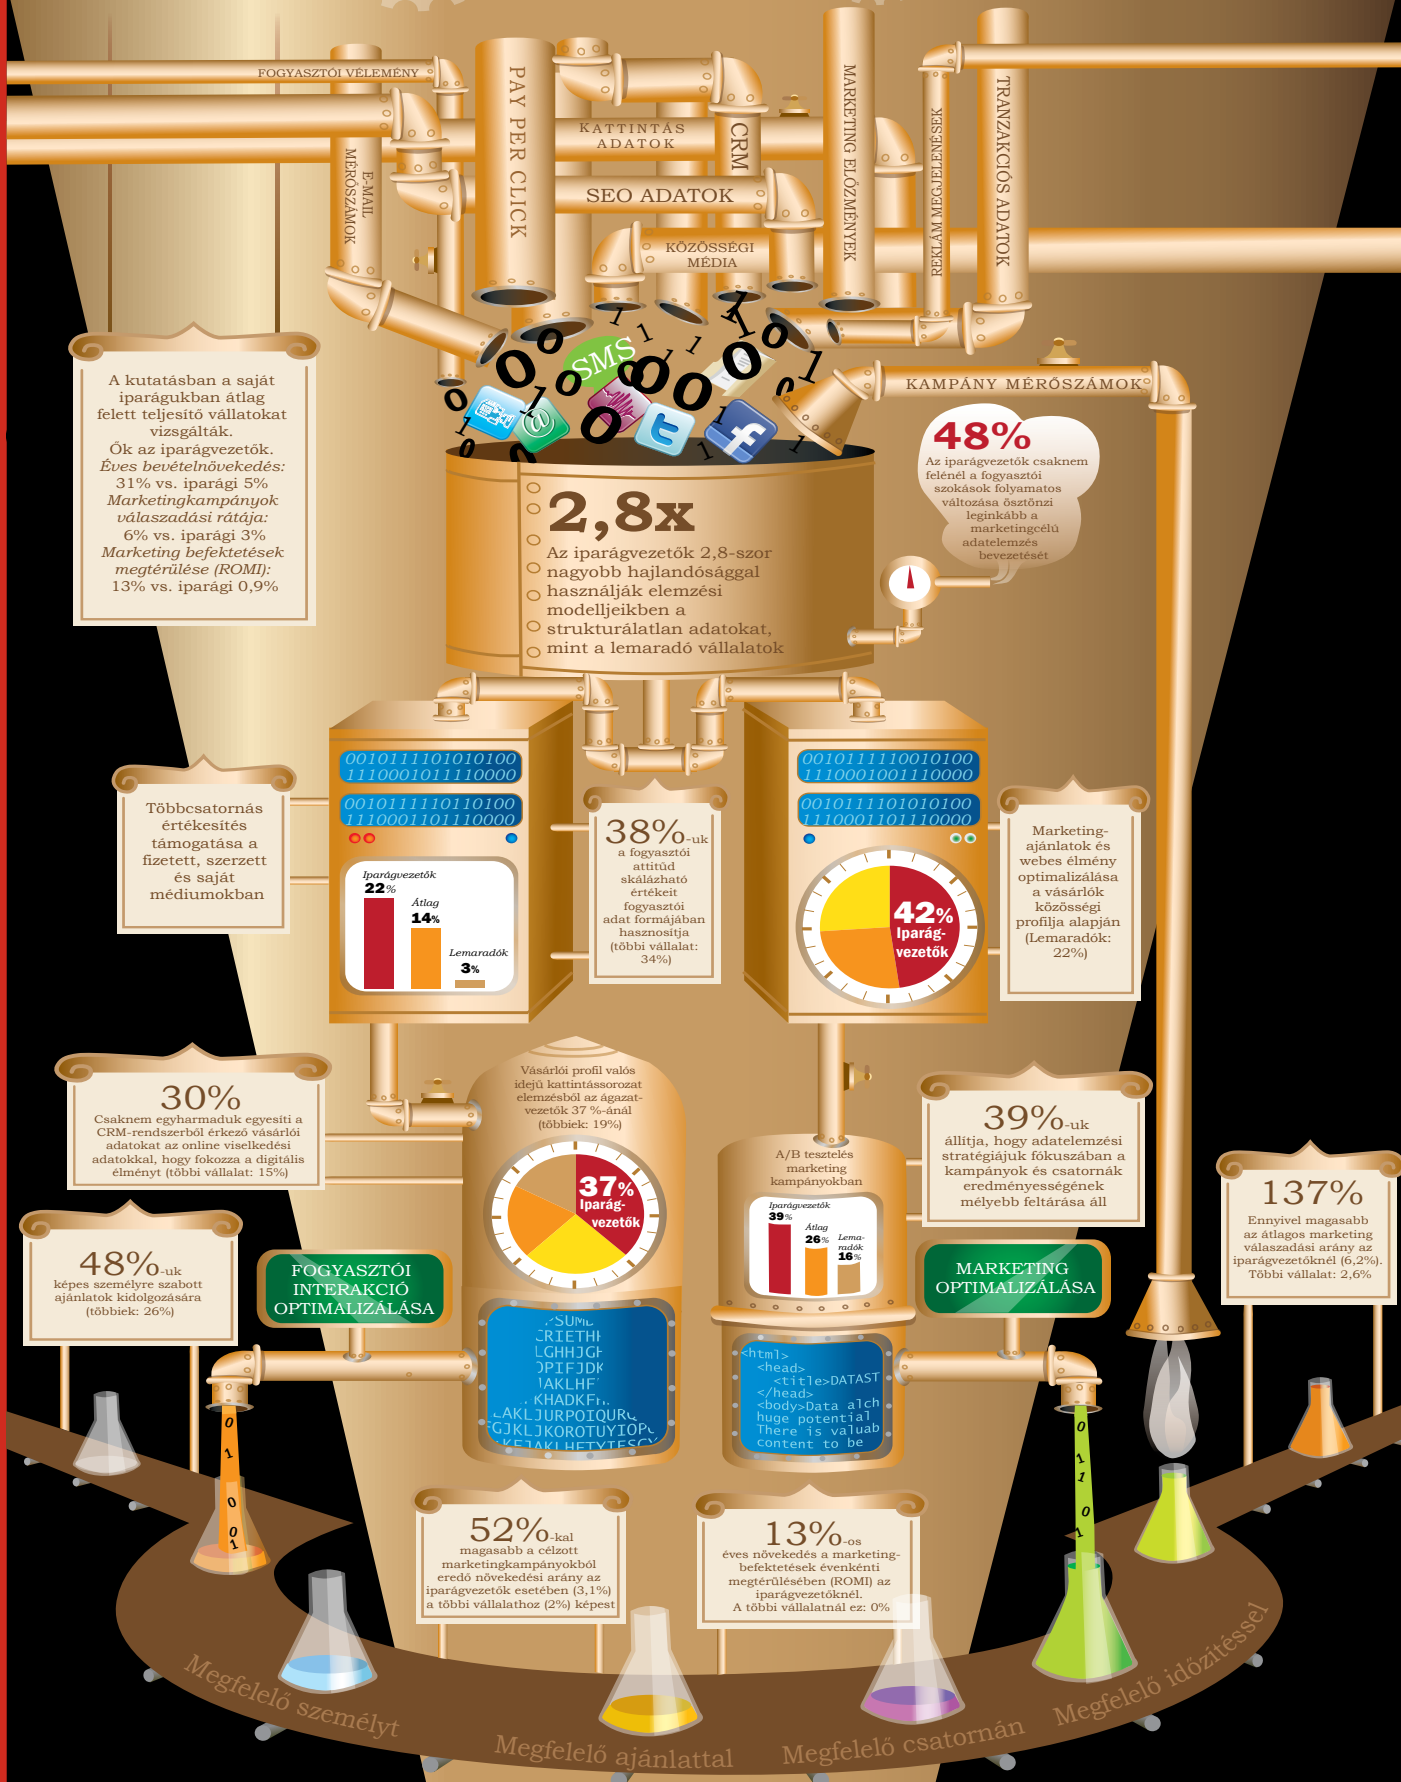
FOGYASZTÓI VÉLEMÉNY

E-MAIL MÉRŐSZÁMOK

PAY PER CLICK

KATTINTÁS ADATOK

CRM

SEO ADATOK

KÖZÖSSÉGI MÉDIA

MARKETING ELŐZMÉNYEK

REKLÁM MEGJELENÉSEK

TRANZAKCIÓS ADATOK

KAMPÁNY MÉRŐSZÁMOK

SMS

A kutatásban a saját iparágukban átlag felett teljesítő vállatokat vizsgálták. Ők az iparágvezetők. *Éves bevételnövekedés:* 31% vs. iparági 5% *Marketingkampányok válaszadási rátája:* 6% vs. iparági 3% *Marketing befektetések megtérülése (ROMI):* 13% vs. iparági 0,9%

2,8x
Az iparágvezetők 2,8-szor nagyobb hajlandósággal használják elemzési modelljeikben a strukturálatlan adatokat, mint a lemaradó vállalatok

48%
Az iparágvezetők csaknem felénél a fogyasztói szokások folyamatos változása ösztönzi leginkább a marketingcélú adatelemzés bevezetését

0010111101010100
1110001011110000
0010111110110100
1110001101110000

0010111110010100
1110001001110000
0010111101010100
1110001101110000

Többcsatornás értékesítés támogatása a fizetett, szerzett és saját médiumokban

Iparágvezetők 22%
Átlag 14%
Lemaradók 3%

38%-uk a fogyasztói attitűd skálázható értékeit fogyasztói adat formájában hasznosítja (többi vállalat: 34%)

42% Iparág-vezetők

Marketing-ajánlatok és webes élmény optimalizálása a vásárlók közösségi profilja alapján (Lemaradók: 22%)

30%
Csaknem egyharmaduk egyesíti a CRM-rendszerből érkező vásárlói adatokat az online viselkedési adatokkal, hogy fokozza a digitális élményt (többi vállalat: 15%)

Vásárlói profil valós idejű kattintássorozat elemzésből az ágazat-vezetők 37 %-ánál (többiek: 19%)

37% Iparág-vezetők

A/B tesztelés marketing kampányokban

Iparágvezetők 39%
Átlag 26%
Lemaradók 16%

39%-uk állítja, hogy adatelemzési stratégiájuk fókuszában a kampányok és csatornák eredményességének mélyebb feltárása áll

137%
Ennyivel magasabb az átlagos marketing válaszadási arány az iparágvezetőknél (6,2%). Többi vállalat: 2,6%

48%-uk képes személyre szabott ajánlatok kidolgozására (többiek: 26%)

FOGYASZTÓI INTERAKCIÓ OPTIMALIZÁLÁSA

MARKETING OPTIMALIZÁLÁSA

SUM
CRIETH
LGHHJGF
OPIFJDK
JAKLHF
KHADKF
LAKLJURPOIQUR
GJKLJKOROTUYIOP
KEJAKLHETYTESC

<html>
<head>
<title>DATAST
</head>
<body>Data alch
huge potential
There is valuab
content to be

0 1 0 0 1
0 1 1 0 1

52%-kal magasabb a célzott marketingkampányokból eredő növekedési arány az iparágvezetők esetében (3,1%) a többi vállalathoz (2%) képest

13%-os éves növekedés a marketing-befektetések évenkénti megtérülésében (ROMI) az iparágvezetőknél. A többi vállalatnál ez: 0%

Megfelelő személyt
Megfelelő ajánlattal
Megfelelő csatornán
Megfelelő időzítéssel